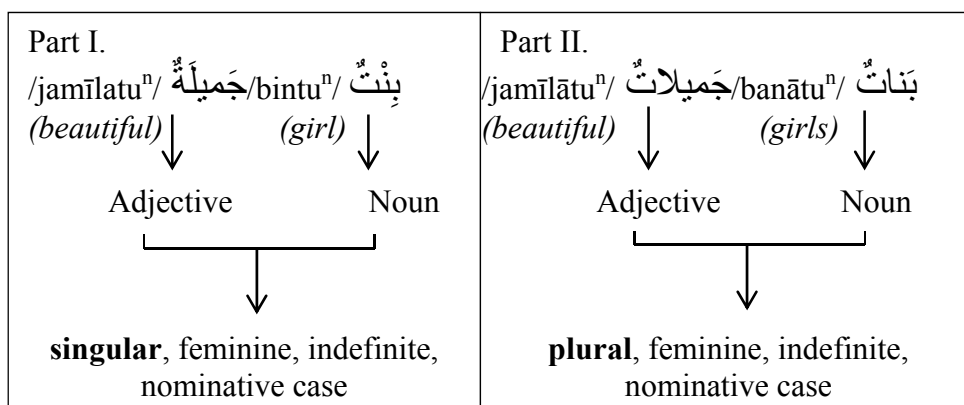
| Part I. /jamīlatu$^{n}$/ جَميلَةٌ /bintu$^{n}$/ بِنْتٌ *(beautiful)* *(girl)* Adjective Noun **singular**, feminine, indefinite, nominative case | Part II. /jamīlātu$^{n}$/ جَميلاتٌ /banātu$^{n}$/ بَناتٌ *(beautiful)* *(girls)* Adjective Noun **plural**, feminine, indefinite, nominative case |
|---|---|